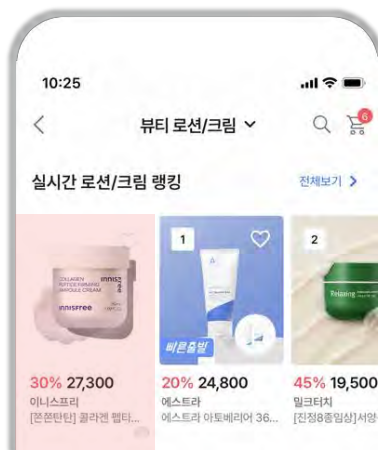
10:25

<

뷰티 로션/크림 ˅

6

실시간 로션/크림 랭킹

전체보기 >

COLLAGEN PEPTIDE FIRMING AMPOULE CREAM innisfree

innisfree

1

2

빠른출발

30% 27,300
이니스프리
[쫀쫀탄탄] 콜라겐 펩타...

20% 24,800
에스트라
에스트라 아토베리어 36...

45% 19,500
밀크터치
[진정&종일싱]서양...